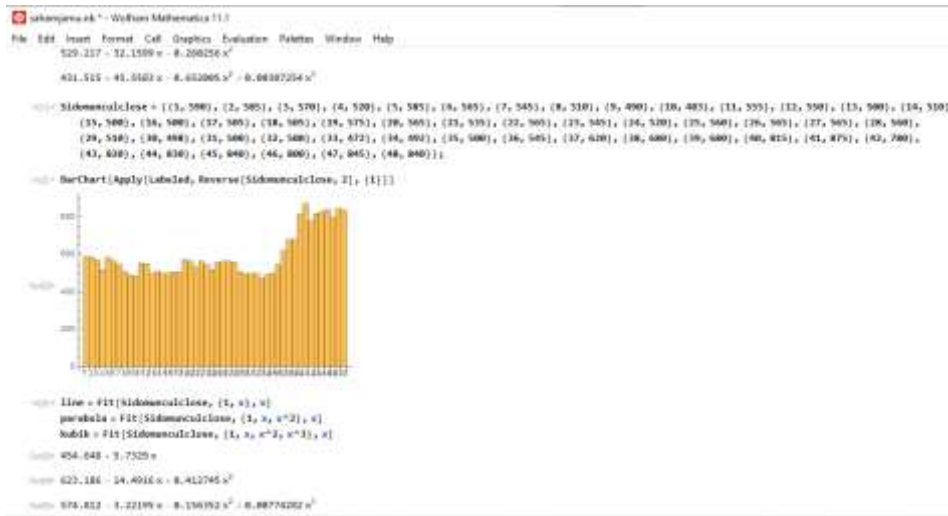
sahamjama.nb * - Wolfram Mathematica 11.1

File Edit Insert Format Cell Graphics Evaluation Palettes Window Help

$520.217 - 52.1509 x - 0.200256 x^2$

$431.515 - 41.5503 x - 0.652005 x^2 - 0.00307254 x^3$

In[ ]:= Sidomunculclose = {{1, 580}, {2, 585}, {3, 570}, {4, 520}, {5, 585}, {6, 565}, {7, 545}, {8, 510}, {9, 490}, {10, 485}, {11, 555}, {12, 550}, {13, 500}, {14, 510}, {15, 500}, {16, 500}, {17, 505}, {18, 505}, {19, 575}, {20, 565}, {21, 535}, {22, 565}, {23, 545}, {24, 520}, {25, 560}, {26, 565}, {27, 565}, {28, 560}, {29, 510}, {30, 490}, {31, 500}, {32, 500}, {33, 672}, {34, 692}, {35, 500}, {36, 545}, {37, 620}, {38, 680}, {39, 680}, {40, 815}, {41, 875}, {42, 780}, {43, 820}, {44, 830}, {45, 840}, {46, 800}, {47, 845}, {48, 840}};

In[ ]:= BarChart[Apply[Labeled, Reverse[Sidomunculclose, 2], {1}]]

800
600
Out[ ]= 400
200

In[ ]:= line = Fit[Sidomunculclose, {1, x}, x]
parabola = Fit[Sidomunculclose, {1, x, x^2}, x]
kubik = Fit[Sidomunculclose, {1, x, x^2, x^3}, x]

Out[ ]= $454.648 - 5.7329 x$

Out[ ]= $623.186 - 14.4916 x - 0.412745 x^2$

Out[ ]= $574.812 - 3.22199 x - 0.156352 x^2 - 0.00774202 x^3$